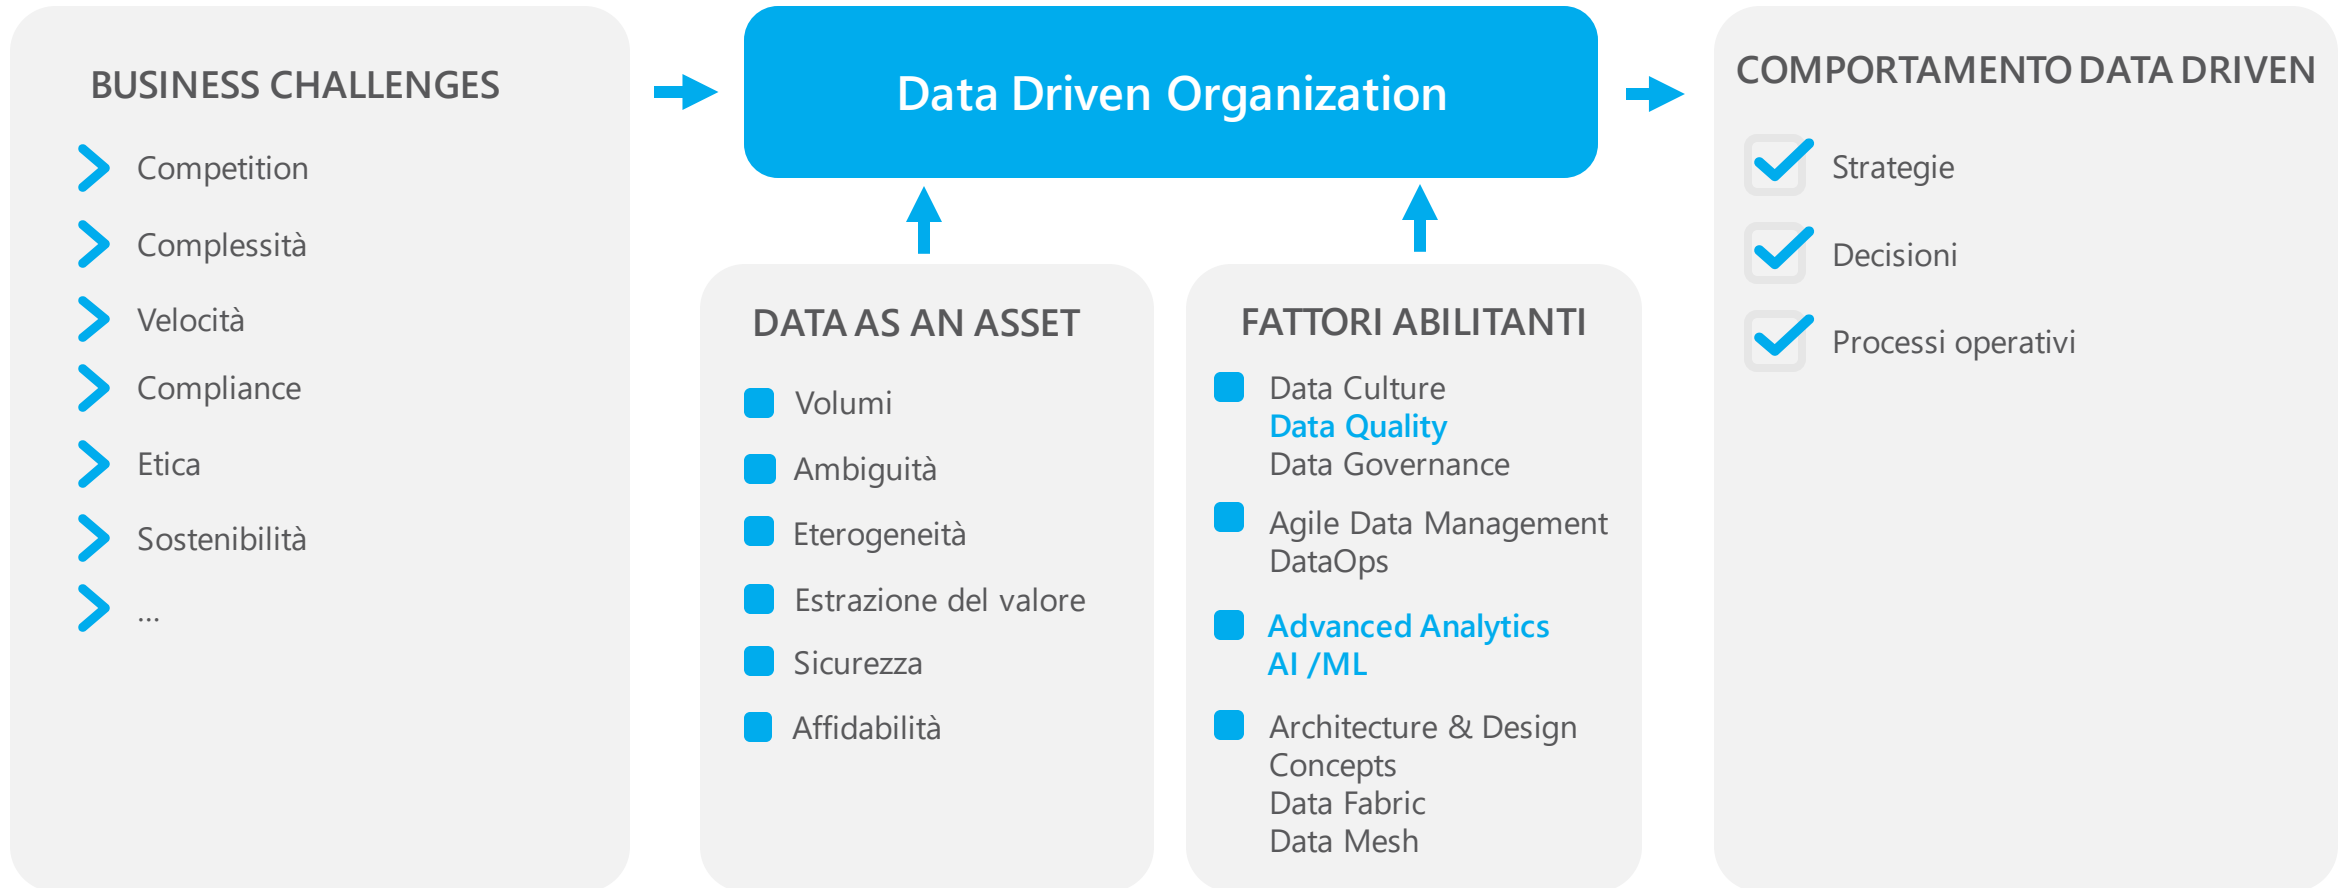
BUSINESS CHALLENGES

Competition

Complessità

Velocità

Compliance

Etica

Sostenibilità

...

Data Driven Organization

DATA AS AN ASSET

Volumi

Ambiguità

Eterogeneità

Estrazione del valore

Sicurezza

Affidabilità

FATTORI ABILITANTI

Data Culture
Data Quality
Data Governance

Agile Data Management
DataOps

Advanced Analytics
AI /ML

Architecture & Design Concepts
Data Fabric
Data Mesh

COMPORTAMENTO DATA DRIVEN

Strategie

Decisioni

Processi operativi